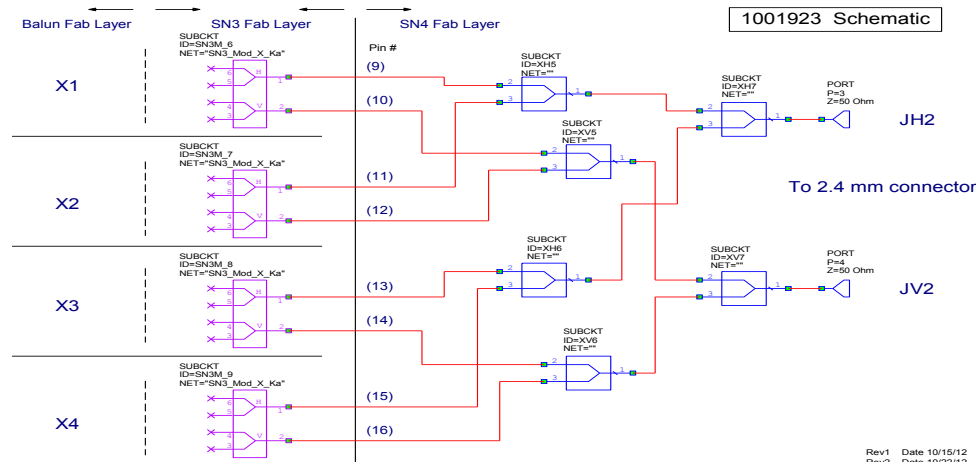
Balun Fab Layer

SN3 Fab Layer

SN4 Fab Layer

1001923 Schematic

Pin #

X1

SUBCKT
ID=SN3M_6
NET="SN3_Mod_X_Ka"

6 5 H 1
4 3 V 2

(9)

(10)

SUBCKT
ID=XH5
NET=""

2 3 1

SUBCKT
ID=XV5
NET=""

2 3 1

SUBCKT
ID=XH7
NET=""

2 3 1

PORT
P=3
Z=50 Ohm

JH2

X2

SUBCKT
ID=SN3M_7
NET="SN3_Mod_X_Ka"

6 5 H 1
4 3 V 2

(11)

(12)

To 2.4 mm connector

X3

SUBCKT
ID=SN3M_8
NET="SN3_Mod_X_Ka"

6 5 H 1
4 3 V 2

(13)

(14)

SUBCKT
ID=XH6
NET=""

2 3 1

SUBCKT
ID=XV7
NET=""

2 3 1

PORT
P=4
Z=50 Ohm

JV2

SUBCKT
ID=XV6
NET=""

2 3 1

X4

SUBCKT
ID=SN3M_9
NET="SN3_Mod_X_Ka"

6 5 H 1
4 3 V 2

(15)

(16)

Rev1 Date 10/15/12
Rev2 Date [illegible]